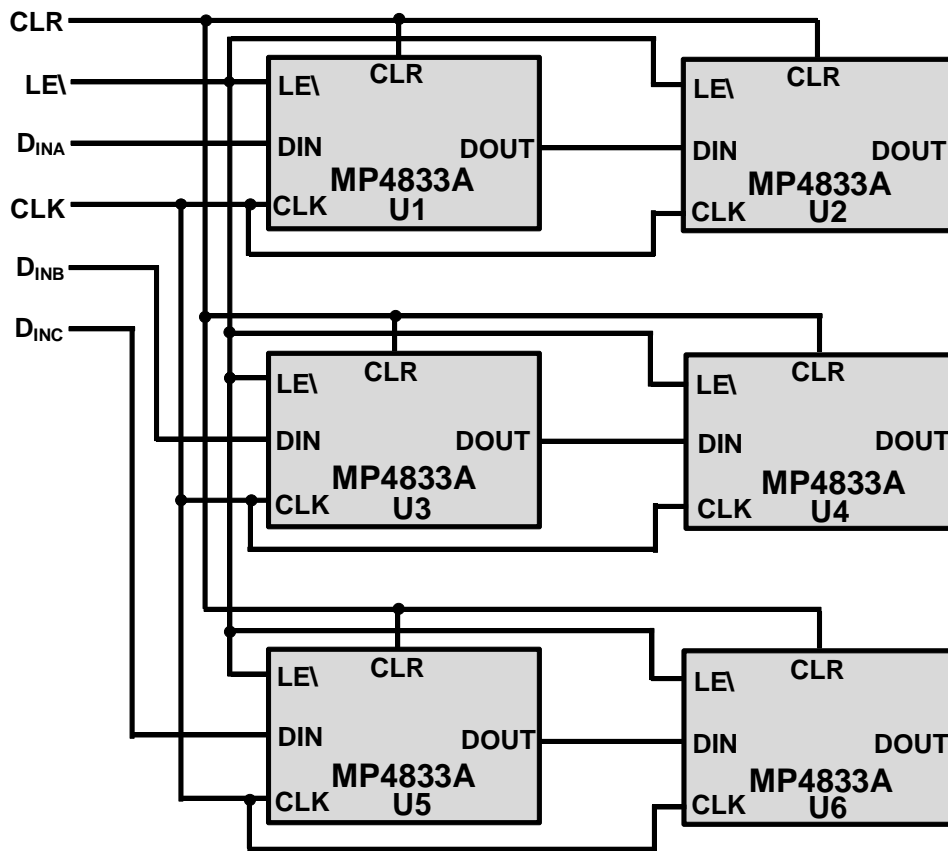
CLR
LE\
$D_{INA}$
CLK
$D_{INB}$
$D_{INC}$

LE\
CLR
DIN
DOUT
MP4833A
CLK
U1

LE\
CLR
DIN
DOUT
MP4833A
CLK
U2

LE\
CLR
DIN
DOUT
MP4833A
CLK
U3

LE\
CLR
DIN
DOUT
MP4833A
CLK
U4

LE\
CLR
DIN
DOUT
MP4833A
CLK
U5

LE\
CLR
DIN
DOUT
MP4833A
CLK
U6